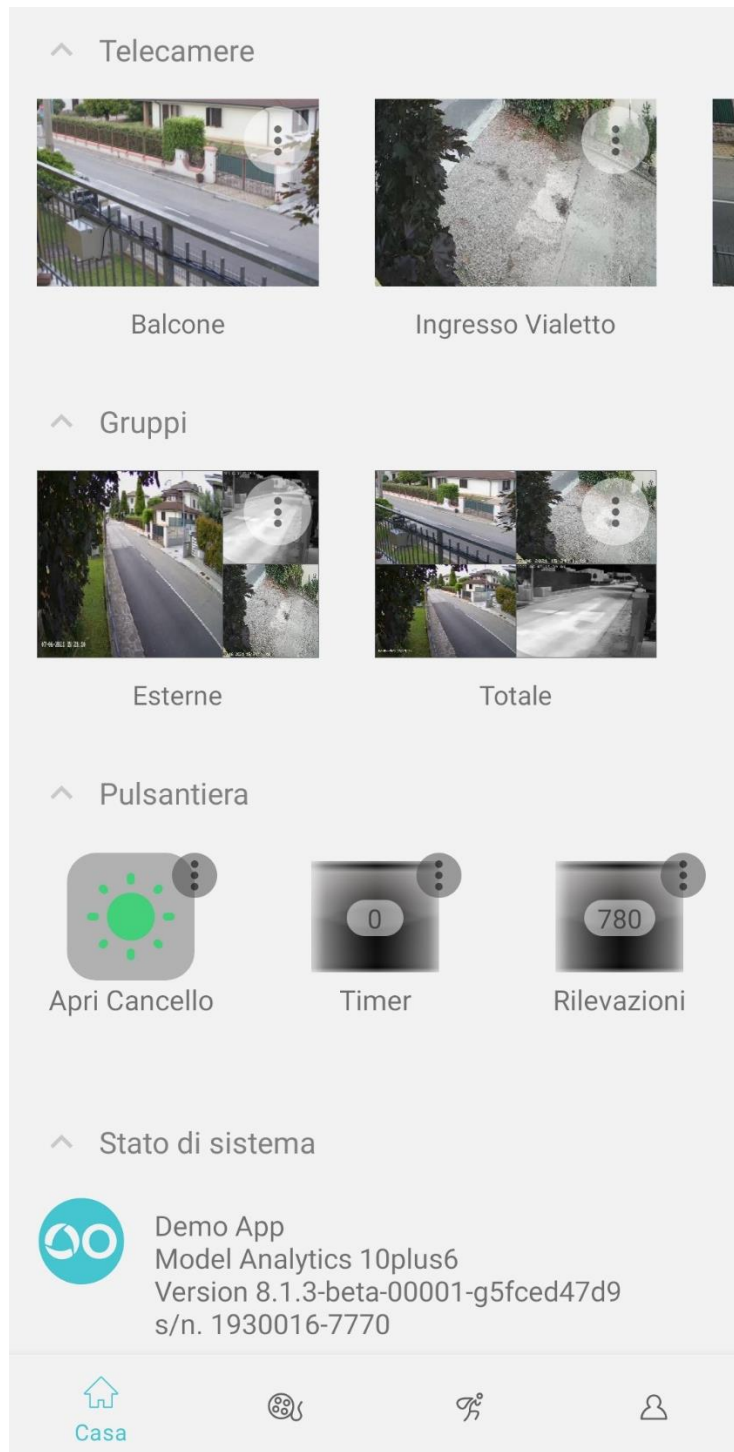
Telecamere

Balcone

Ingresso Vialetto

Gruppi

Esterne

Totale

Pulsantiera

0

780

Apri Cancello

Timer

Rilevazioni

Stato di sistema

Demo App
Model Analytics 10plus6
Version 8.1.3-beta-00001-g5fced47d9
s/n. 1930016-7770

Casa